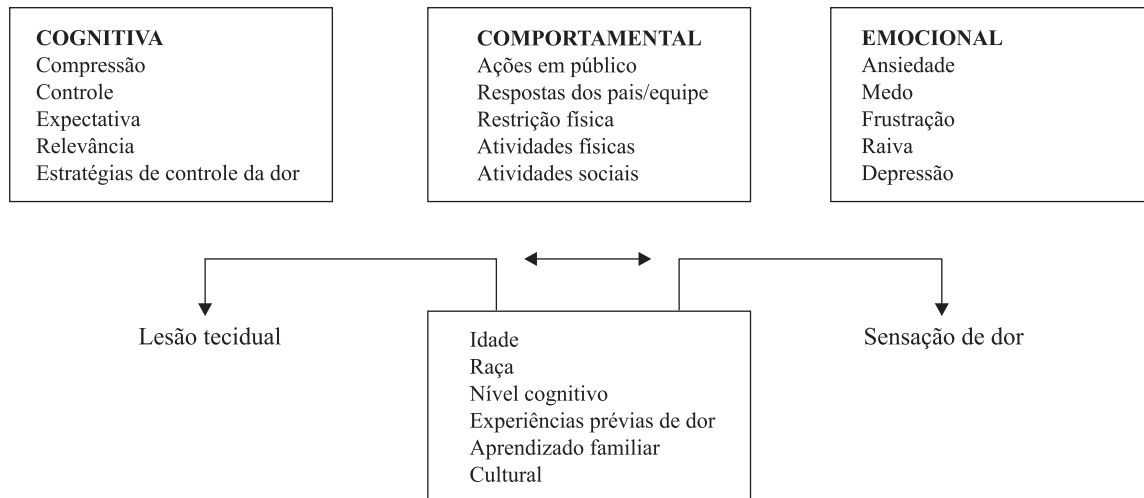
COGNITIVA
Compressão
Controle
Expectativa
Relevância
Estratégias de controle da dor

COMPORTAMENTAL
Ações em público
Respostas dos pais/equipe
Restrição física
Atividades físicas
Atividades sociais

EMOCIONAL
Ansiedade
Medo
Frustração
Raiva
Depressão

Lesão tecidual

Idade
Raça
Nível cognitivo
Experiências prévias de dor
Aprendizado familiar
Cultural

Sensação de dor